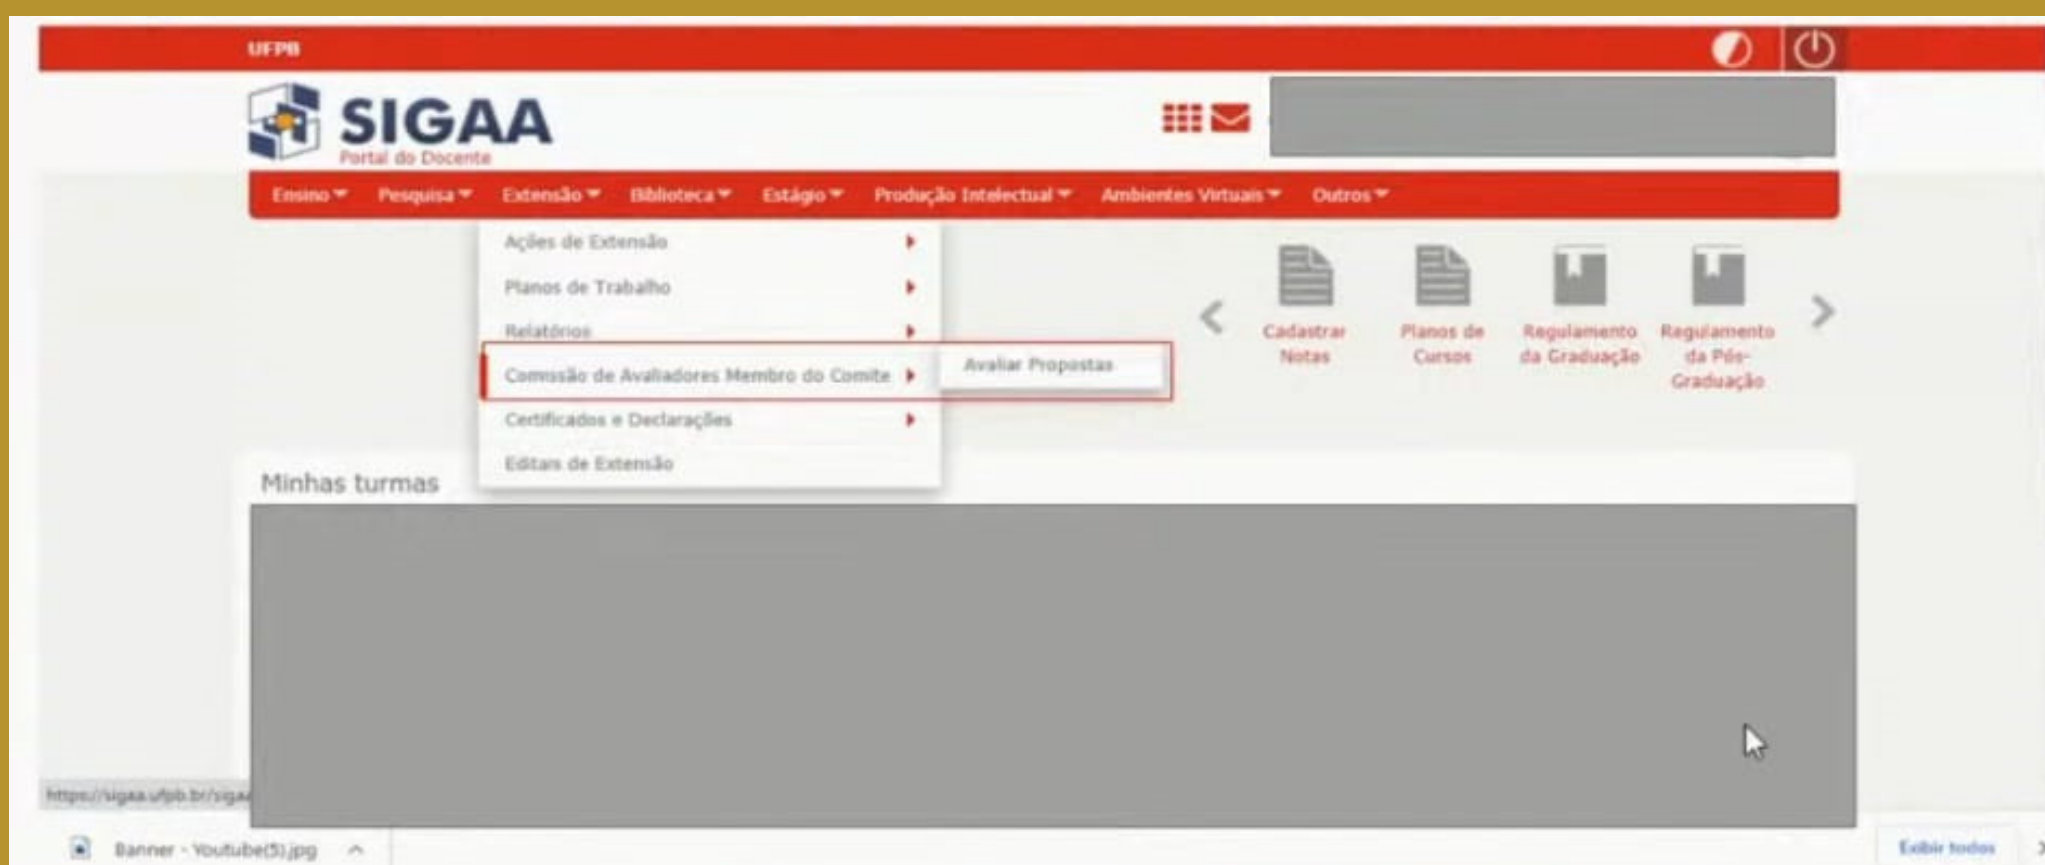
UFPB

SIGAA
Portal do Docente

Ensino ▾ Pesquisa ▾ Extensão ▾ Biblioteca ▾ Estágio ▾ Produção Intelectual ▾ Ambientes Virtuais ▾ Outros ▾

Ações de Extensão
Planos de Trabalho
Relatórios
Comissão de Avaliadores Membro do Comite
Avaliar Propostas
Certificados e Declarações
Editais de Extensão

Cadastrar Notas
Planos de Cursos
Regulamento da Graduação
Regulamento da Pós-Graduação

Minhas turmas

https://sigaa.ufpb.br/sigaa

Banner - Youtube(5).jpg

Exibir todos